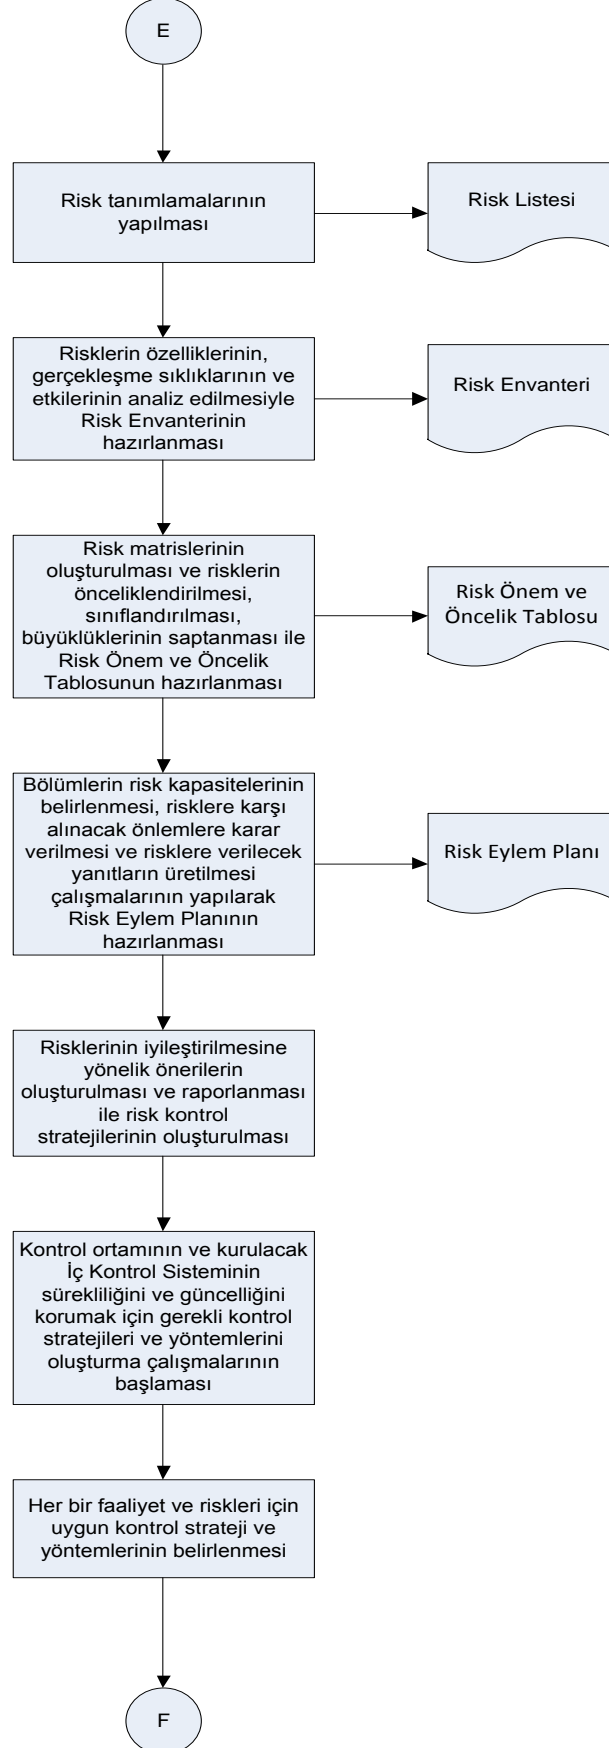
E

Risk tanımlamalarının yapılması

Risk Listesi

Risklerin özelliklerinin, gerçekleşme sıklıklarının ve etkilerinin analiz edilmesiyle Risk Envanterinin hazırlanması

Risk Envanteri

Risk matrislerinin oluşturulması ve risklerin önceliklendirilmesi, sınıflandırılması, büyüklüklerinin saptanması ile Risk Önem ve Öncelik Tablosunun hazırlanması

Risk Önem ve Öncelik Tablosu

Bölümlerin risk kapasitelerinin belirlenmesi, risklere karşı alınacak önlemlere karar verilmesi ve risklere verilecek yanıtların üretilmesi çalışmalarının yapılarak Risk Eylem Planının hazırlanması

Risk Eylem Planı

Risklerinin iyileştirilmesine yönelik önerilerin oluşturulması ve raporlanması ile risk kontrol stratejilerinin oluşturulması

Kontrol ortamının ve kurulacak İç Kontrol Sisteminin sürekliliğini ve güncelliğini korumak için gerekli kontrol stratejileri ve yöntemlerini oluşturma çalışmalarının başlaması

Her bir faaliyet ve riskleri için uygun kontrol strateji ve yöntemlerinin belirlenmesi

F